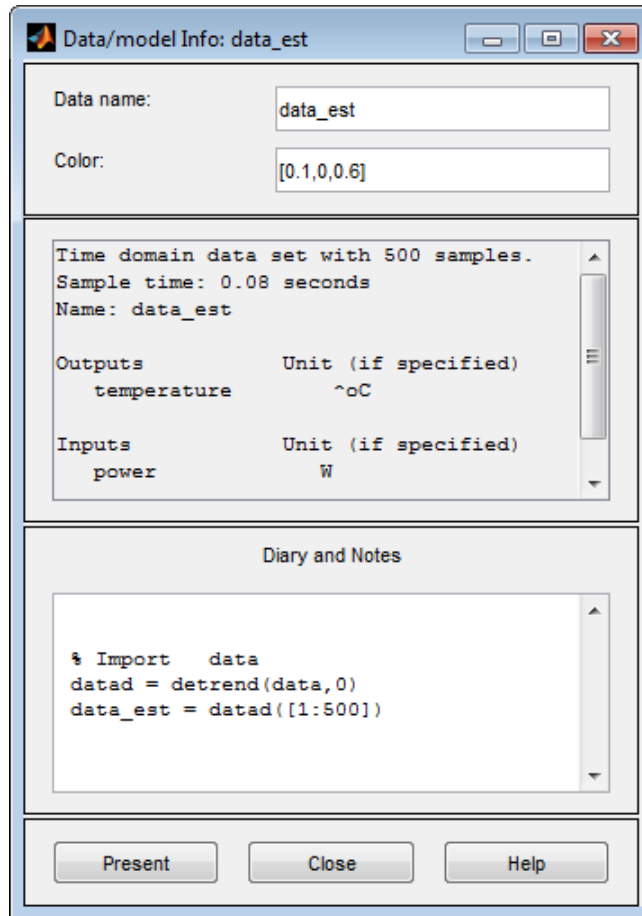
Data/model Info: data_est

Data name: data_est

Color: [0.1,0,0.6]

Time domain data set with 500 samples.
Sample time: 0.08 seconds
Name: data_est

Outputs Unit (if specified)
temperature ^oC

Inputs Unit (if specified)
power W

Diary and Notes

% Import data
datad = detrend(data,0)
data_est = datad([1:500])

Present Close Help